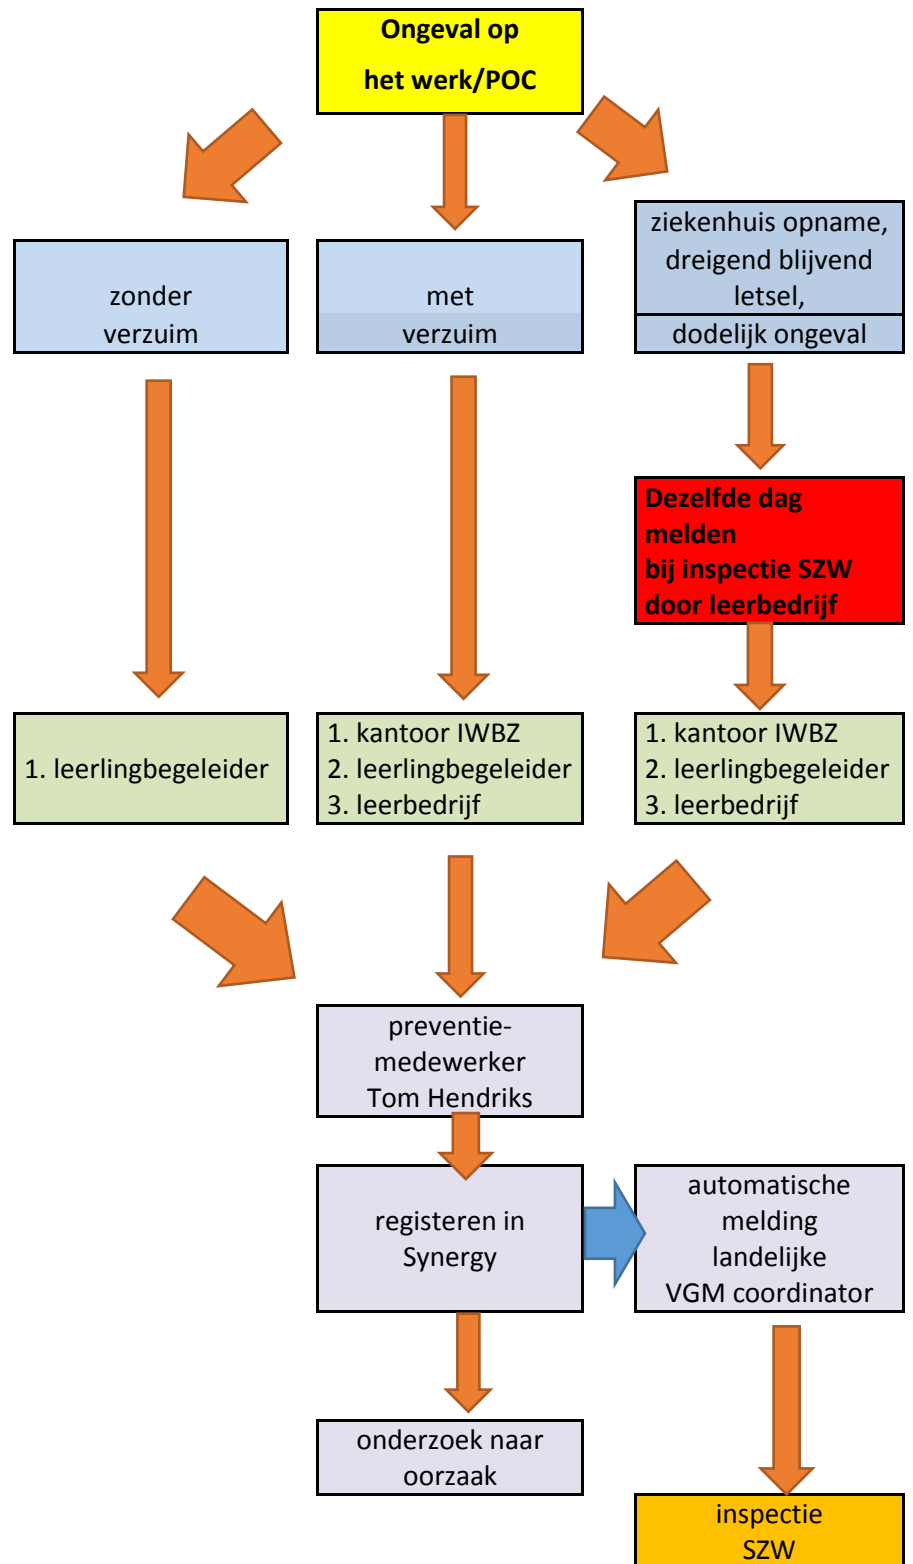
Ongeval op het werk/POC

zonder verzuim

met verzuim

ziekenhuis opname, dreigend blijvend letsel,

dodelijk ongeval

Dezelfde dag melden bij inspectie SZW door leerbedrijf

1. leerlingbegeleider

1. kantoor IWBZ
2. leerlingbegeleider
3. leerbedrijf

1. kantoor IWBZ
2. leerlingbegeleider
3. leerbedrijf

preventie-medewerker Tom Hendriks

registeren in Synergy

automatische melding landelijke VGM coordinator

onderzoek naar oorzaak

inspectie SZW